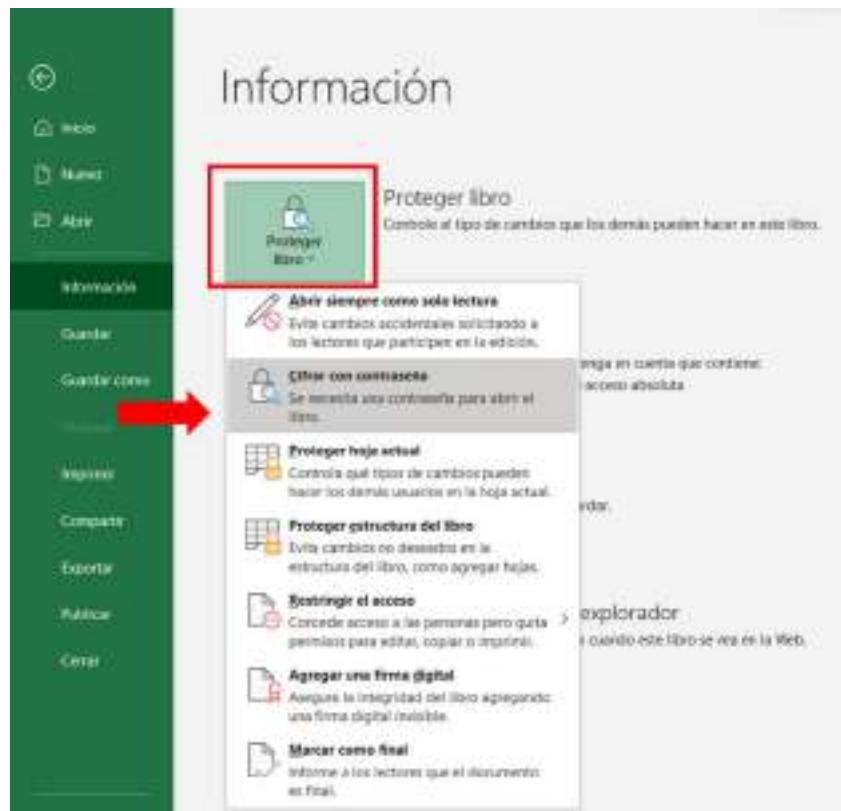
Inicio

Nuevo

Abrir

Información

Guardar

Guardar como

Imprimir

Compartir

Exportar

Publicar

Cerrar

Información

Proteger libro

Proteger libro

Controle el tipo de cambios que los demás pueden hacer en este libro.

Abrir siempre como solo lectura
Evite cambios accidentales solicitando a los lectores que participen en la edición.

Cifrar con contraseña
Se necesita una contraseña para abrir el libro.

Proteger hoja actual
Controla qué tipos de cambios pueden hacer los demás usuarios en la hoja actual.

Proteger estructura del libro
Evita cambios no deseados en la estructura del libro, como agregar hojas.

Restringir el acceso
Concede acceso a las personas pero quita permisos para editar, copiar o imprimir.

Agregar una firma digital
Asegure la integridad del libro agregando una firma digital invisible.

Marcar como final
Informe a los lectores que el documento es final.

enga en cuenta que contiene:
acceso absoluta

rdar.

explorador
cuando este libro se vea en la Web.